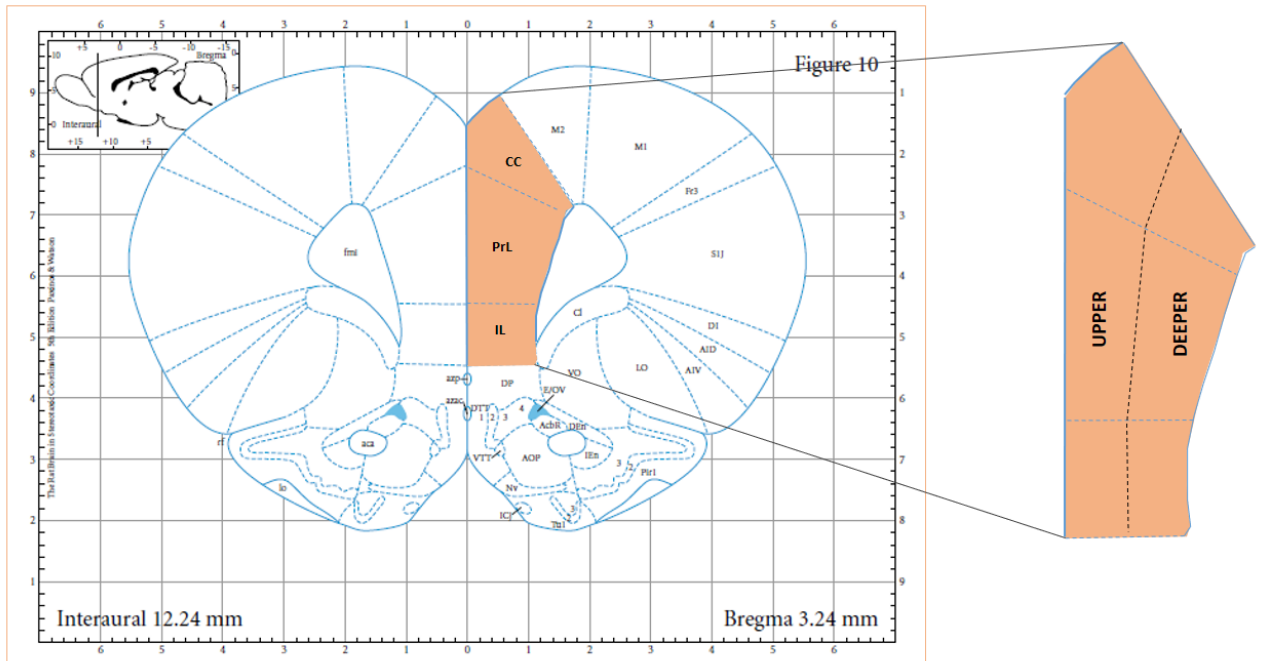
6 5 4 3 2 1 0 1 2 3 4 5 6

+10 +5 0 -5 -10 -15
Bregma
0 Interaural
+15 +10 +5

Figure 10

9 8 7 6 5 4 3 2 1

1 2 3 4 5 6 7 8 9

M2
M1
CC
Fr3
fmi
PrL
S1J
Cl
IL
DI
AID
LO
AIV
VO
DP
azp
E/OV
azac
DTT
4
1 2 3
AcbR
DEn
aca
VTT
AOP
IEn
rf
3
1 2
Pir1
lo
Nv
ICj
3
Tu1

The Rat Brain in Stereotaxic Coordinates 5th Edition Paxinos & Watson

Interaural 12.24 mm
Bregma 3.24 mm

6 5 4 3 2 1 0 1 2 3 4 5 6

UPPER
DEEPER